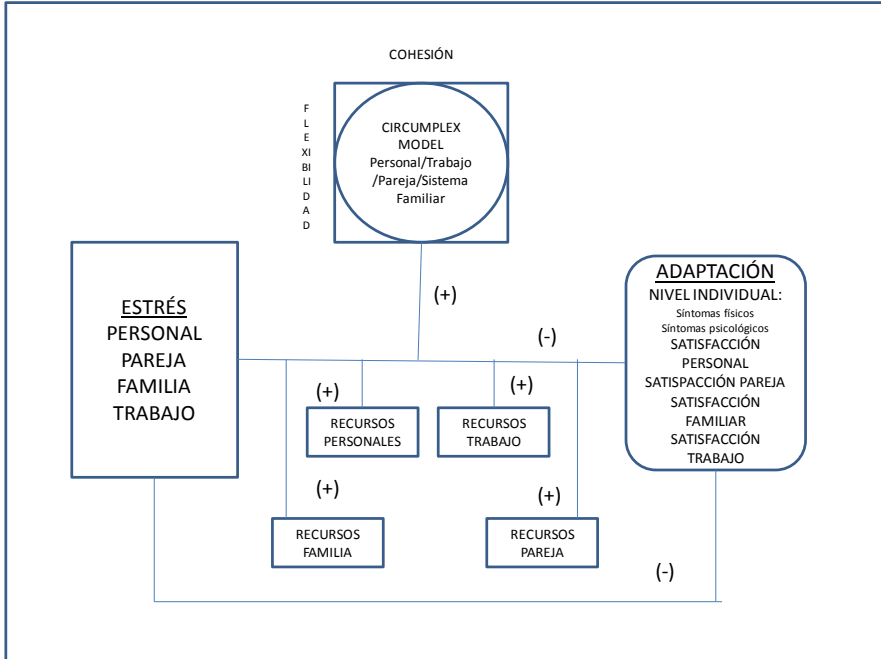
COHESIÓN

F
L
E
XI
BI
LI
D
A
D

CIRCUMPLEX MODEL Personal/Trabajo /Pareja/Sistema Familiar

(+)

ESTRÉS
PERSONAL
PAREJA
FAMILIA
TRABAJO

(-)

ADAPTACIÓN
NIVEL INDIVIDUAL:
Síntomas físicos
Síntomas psicológicos
SATISFACCIÓN PERSONAL
SATISPACCIÓN PAREJA
SATISFACCIÓN FAMILIAR
SATISFACCIÓN TRABAJO

(+)
RECURSOS PERSONALES

(+)
RECURSOS TRABAJO

(+)
RECURSOS FAMILIA

(+)
RECURSOS PAREJA

(-)